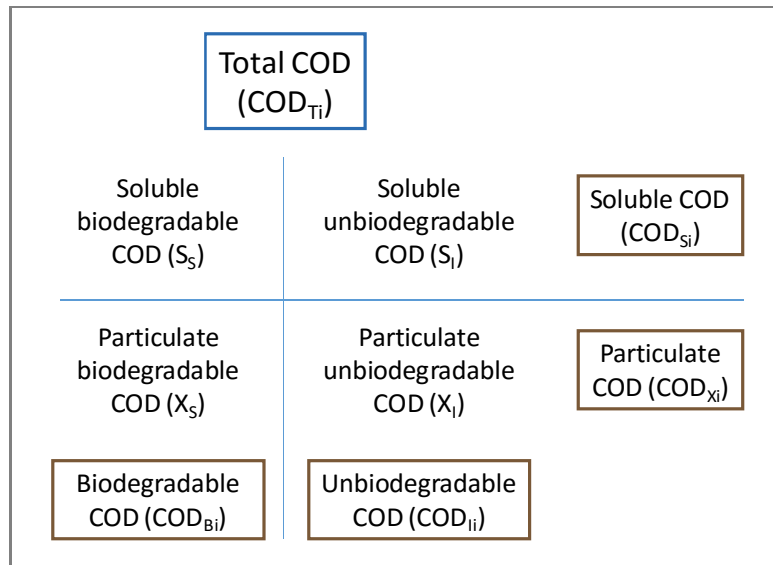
Total COD ($COD_{Ti}$)

Soluble biodegradable COD ($S_S$)

Soluble unbiodegradable COD ($S_I$)

Soluble COD ($COD_{Si}$)

Particulate biodegradable COD ($X_S$)

Particulate unbiodegradable COD ($X_I$)

Particulate COD ($COD_{Xi}$)

Biodegradable COD ($COD_{Bi}$)

Unbiodegradable COD ($COD_{Ii}$)